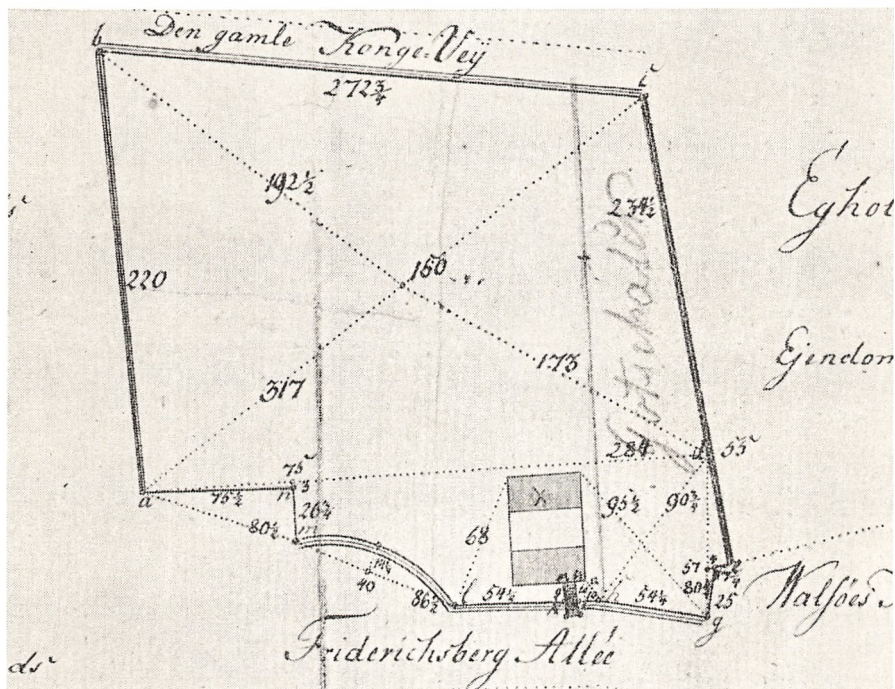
b Den gamle Konge Vey
$272\frac{3}{4}$
i
$192\frac{1}{2}$
$234\frac{1}{2}$
Eghol
220
150
Gartnerhaven
173
Eiendom
317
284
k 55
75
a $75\frac{1}{2}$ n 3
$26\frac{1}{4}$
$80\frac{1}{2}$ m
68
$95\frac{1}{2}$
$90\frac{3}{4}$
40
$86\frac{1}{2}$
$54\frac{1}{2}$
$54\frac{1}{2}$
57
$80\frac{1}{2}$
25
g
Walsöes
Fridrichsberg Allée
ds